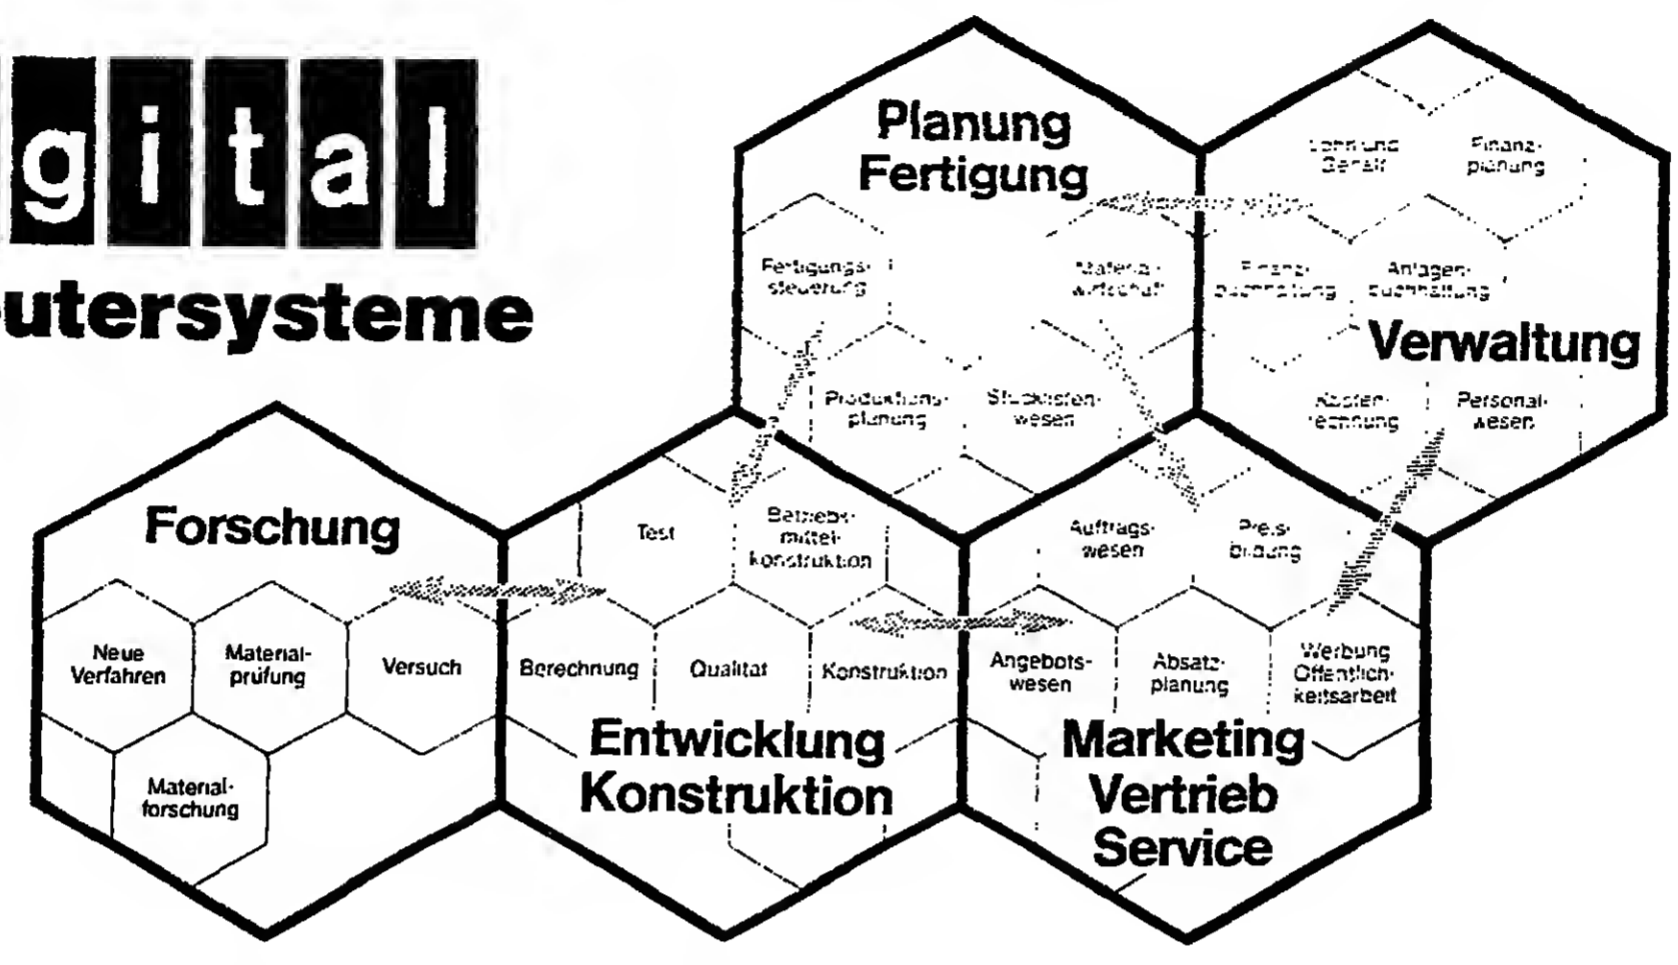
gital

utersysteme

Planung Fertigung

Fertigungssteuerung

Materialwirtschaft

Produktionsplanung

Stücklistenwesen

Lohn und Gehalt

Finanzplanung

Finanzbuchhaltung

Anlagenbuchhaltung

Verwaltung

Kostenrechnung

Personalwesen

Forschung

Neue Verfahren

Materialprüfung

Versuch

Materialforschung

Test

Betriebsmittelkonstruktion

Berechnung

Qualität

Konstruktion

Entwicklung Konstruktion

Auftragswesen

Preisbildung

Angebotswesen

Absatzplanung

Werbung Öffentlichkeitsarbeit

Marketing Vertrieb Service